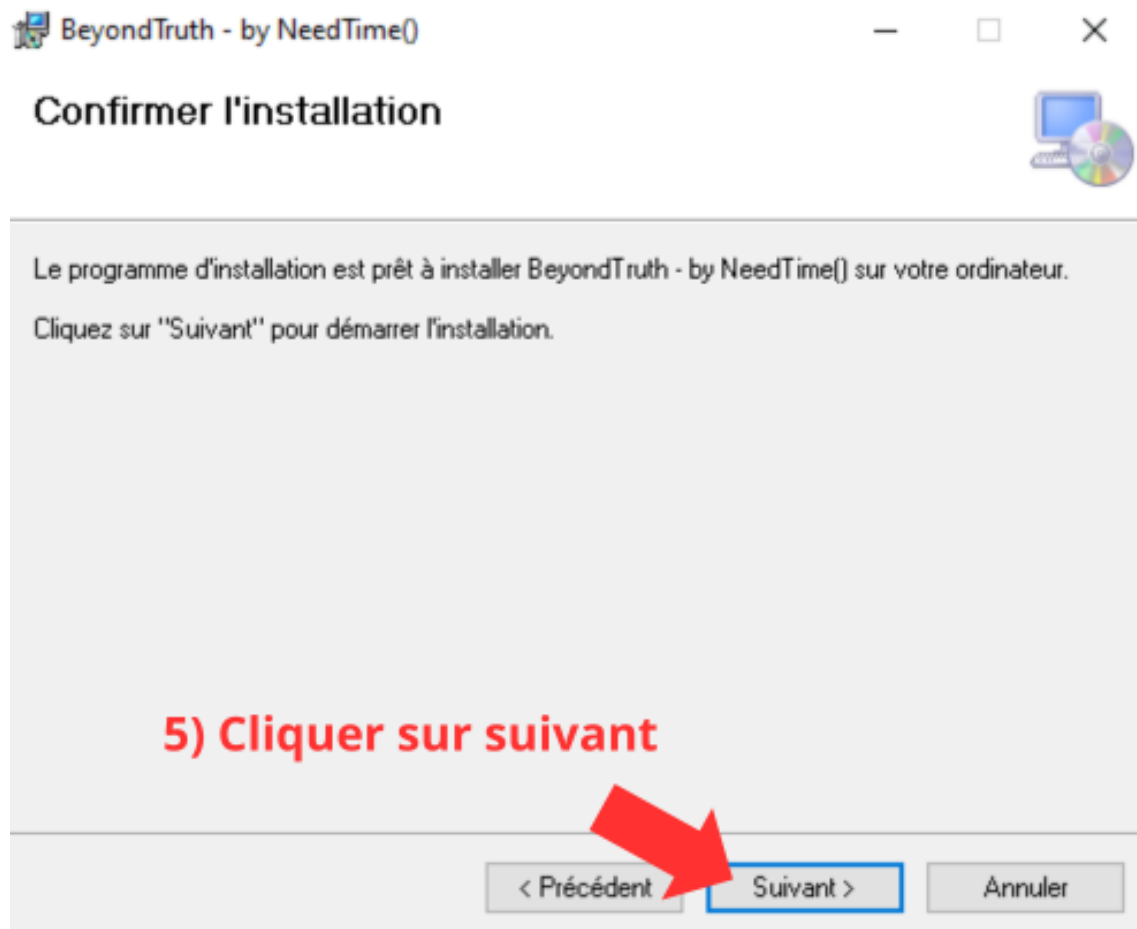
BeyondTruth - by NeedTime()

Confirmer l'installation

Le programme d'installation est prêt à installer BeyondTruth - by NeedTime() sur votre ordinateur.

Cliquez sur "Suivant" pour démarrer l'installation.

5) Cliquer sur suivant

< Précédent Suivant > Annuler